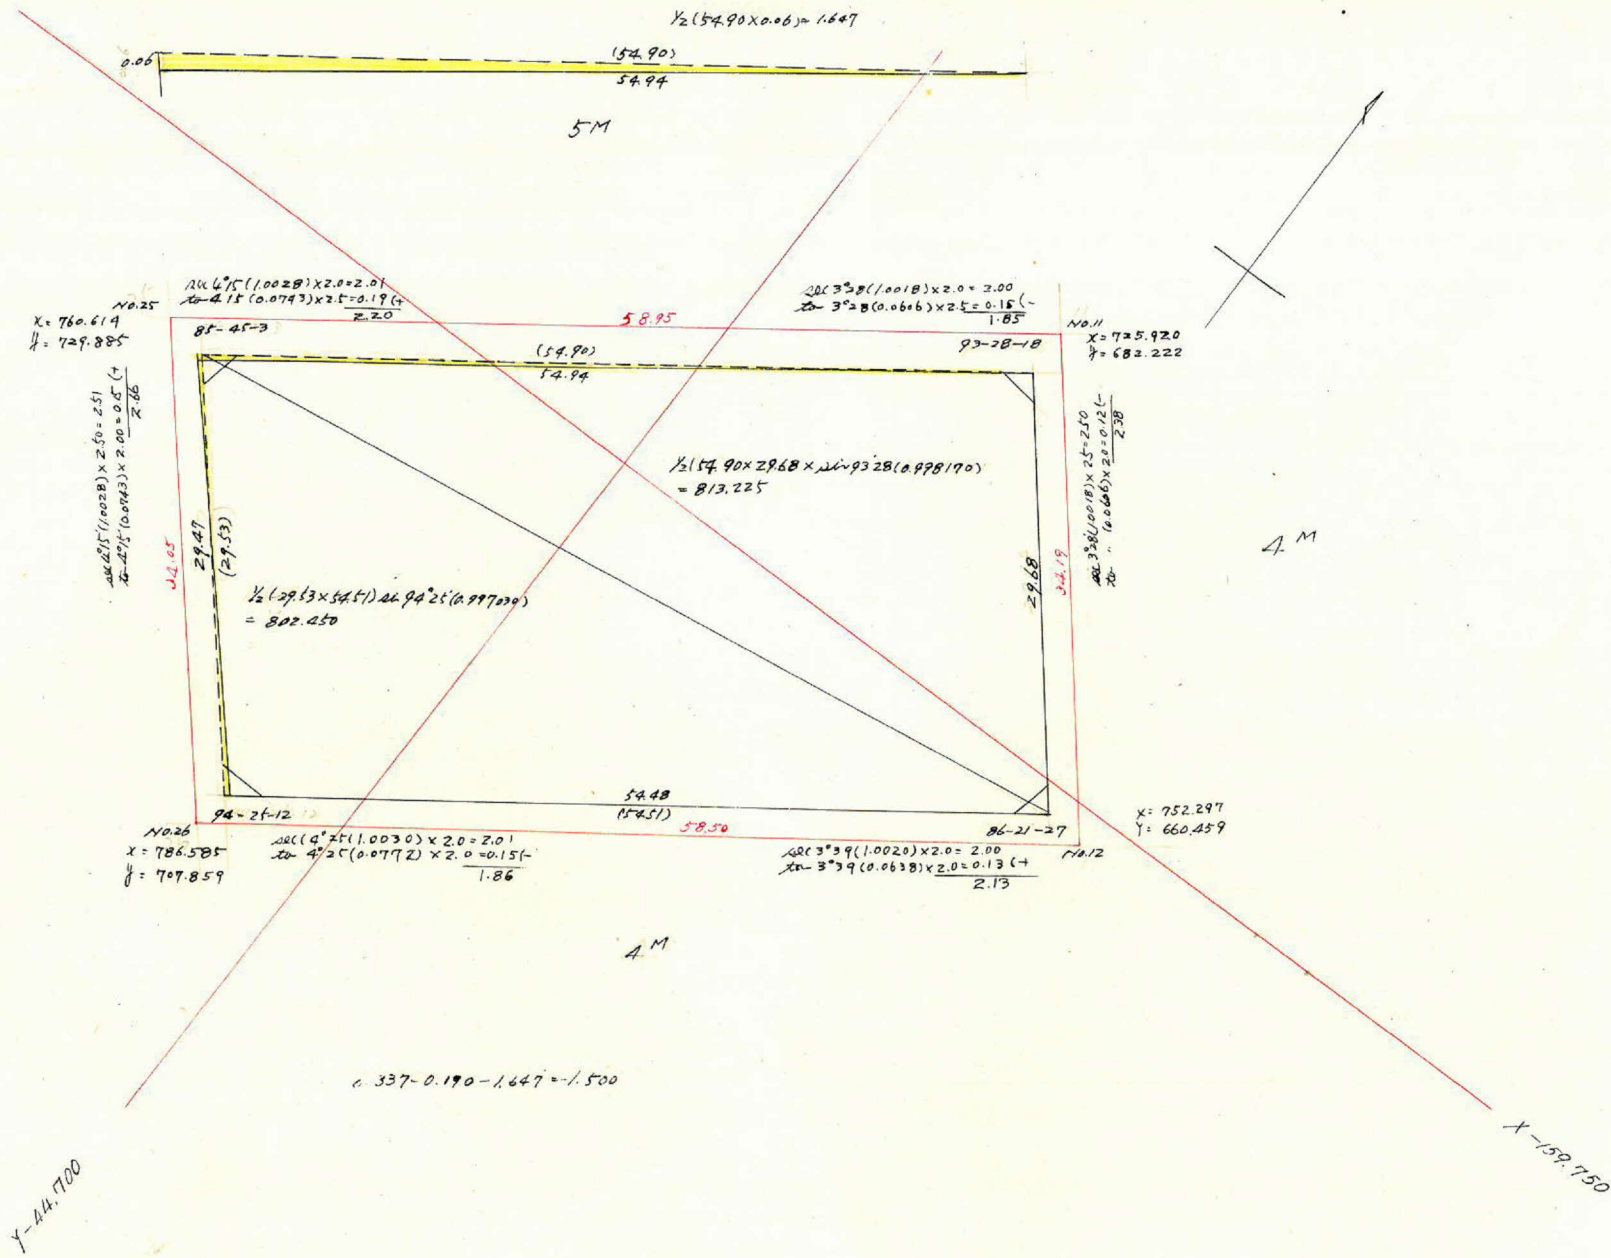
½(54.90×0.06)= 1.647

0.06

(54.90)
54.94

5M

sec 4°15′(1.0028)×2.0=2.01
tan 4°15′(0.0743)×2.5=0.19 (+
2.20

sec 3°38′(1.0018)×2.0= 2.00
tan 3°28′(0.0606)×2.5= 0.15 (−
1.85

No.25
X= 760.614
Y= 729.885

85-45-3

58.95

No.11
X= 725.920
Y= 682.222

93-28-18

(54.90)
54.94

sec 4°15′(1.0028)×2.50= 2.51
tan 4°15′(0.0743)×2.00= 0.15 (+
2.66

½(54.90×29.68×sin 93°28′(0.998170)
= 813.225

sec 3°38′(1.0018)×2.5=2.50
tan ″ (0.0606)×2.0=0.12 (−
2.38

4M

32.05

29.47

(29.53)

½(29.53×54.51) sin 94°25′(0.997030)
= 802.450

29.68

32.19

54.48
(54.51)

94-25-12

58.50

86-21-27

X= 752.297
Y= 660.459

No.26
X= 786.585
Y= 707.859

sec(4°25′(1.0030)×2.0=2.01
tan 4°25′(0.0772)×2.0=0.15 (−
1.86

sec 3°39′(1.0020)×2.0= 2.00
tan 3°39′(0.0638)×2.0=0.13 (+
2.13

No.12

4M

c. 337-0.190-1.647=-1.500

Y-44.700

X-159.750